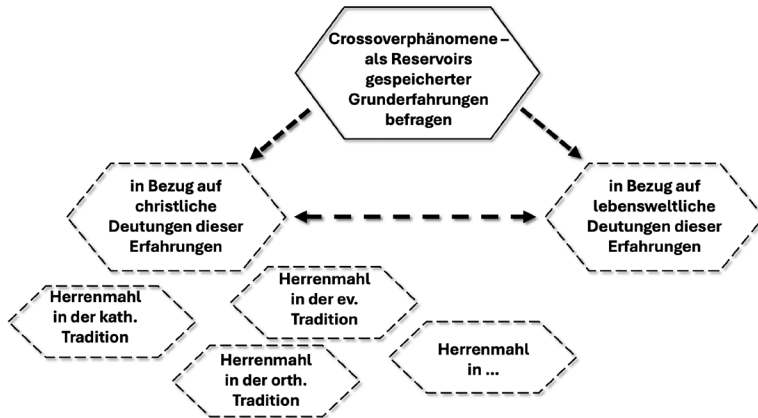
Crossoverphänomene – als Reservoirs gespeicherter Grunderfahrungen befragen

in Bezug auf christliche Deutungen dieser Erfahrungen

in Bezug auf lebensweltliche Deutungen dieser Erfahrungen

Herrenmahl in der ev. Tradition

Herrenmahl in der kath. Tradition

Herrenmahl in ...

Herrenmahl in der orth. Tradition